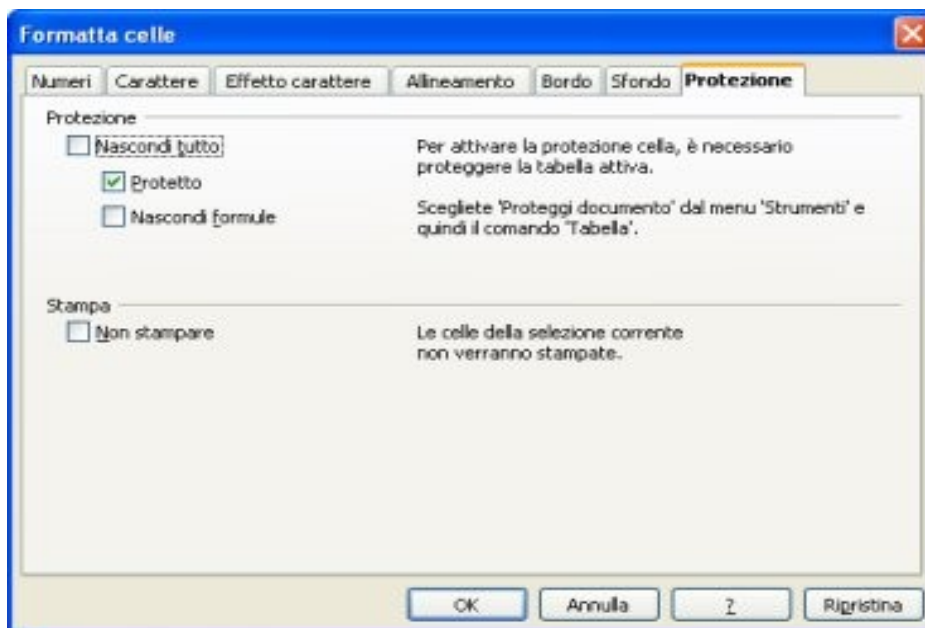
Formatta celle

Numeri | Carattere | Effetto carattere | Allineamento | Bordo | Sfondo | Protezione

Protezione

Nascondi tutto

Protetto

Nascondi formule

Per attivare la protezione cella, è necessario proteggere la tabella attiva.

Scegliete 'Proteggi documento' dal menu 'Strumenti' e quindi il comando 'Tabella'.

Stampa

Non stampare

Le celle della selezione corrente non verranno stampate.

OK | Annulla | ? | Ripristina